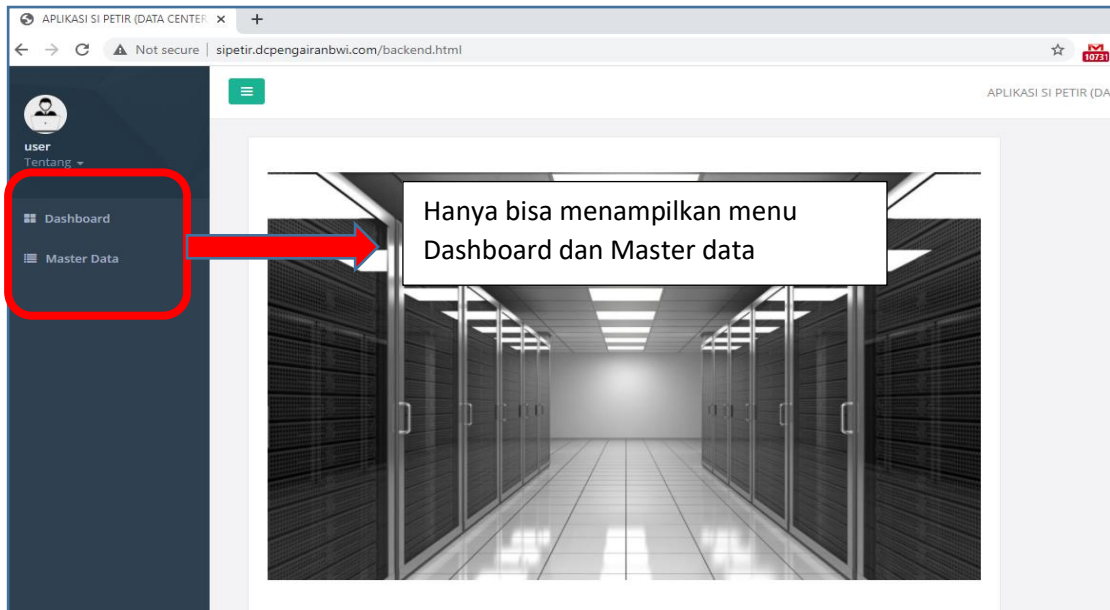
APLIKASI SI PETIR (DATA CENTER ×

Not secure | sipetir.dcpengairanbwi.com/backend.html

10731

APLIKASI SI PETIR (DA

user
Tentang

Dashboard
Master Data

Hanya bisa menampilkan menu Dashboard dan Master data